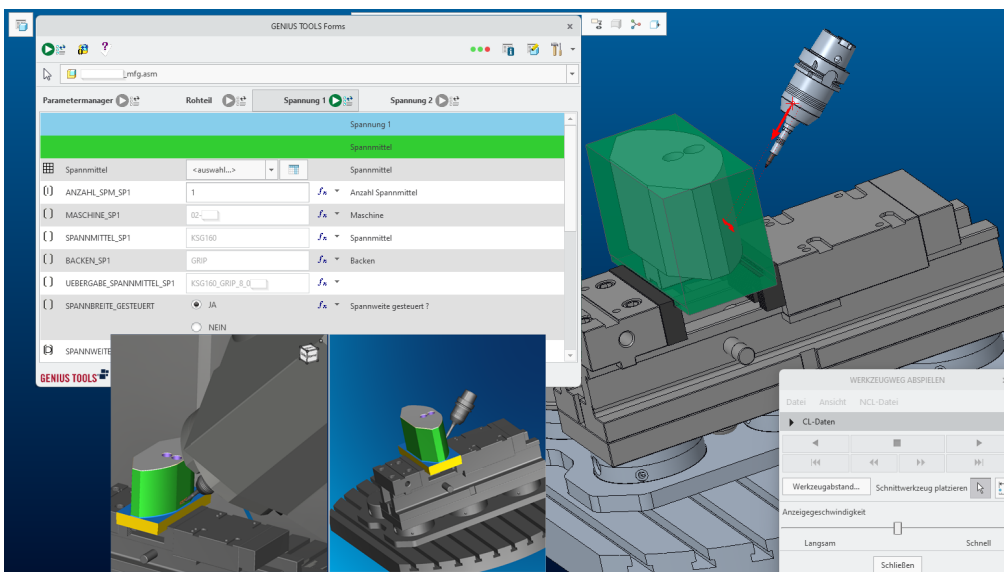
GENIUS TOOLS Forms

?

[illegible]_mfg.asm

Parametermanager

Rohteil

Spannung 1

Spannung 2

Spannung 1

Spannmittel

| | | | | |
|---|---|---|---|---|
| | Spannmittel | <auswahl...> | | Spannmittel |
| {} | ANZAHL_SPM_SP1 | 1 | $f_x$ | Anzahl Spannmittel |
| {} | MASCHINE_SP1 | 0Z-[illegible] | $f_x$ | Maschine |
| {} | SPANNMITTEL_SP1 | KSG160 | $f_x$ | Spannmittel |
| {} | BACKEN_SP1 | GRIP | $f_x$ | Backen |
| {} | UEBERGABE_SPANNMITTEL_SP1 | KSG160_GRIP_8_0_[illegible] | $f_x$ | |
| {} | SPANNBREITE_GESTEUERT | JA | $f_x$ | Spannweite gesteuert ? |
| | | NEIN | | |
| | SPANNWEITE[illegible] | | | |

GENIUS TOOLS

WERKZEUGWEG ABSPIELEN

Datei Ansicht NCL-Datei

CL-Daten

Werkzeugabstand...

Schnittwerkzeug platzieren

Anzeigegeschwindigkeit

Langsam

Schnell

Schließen